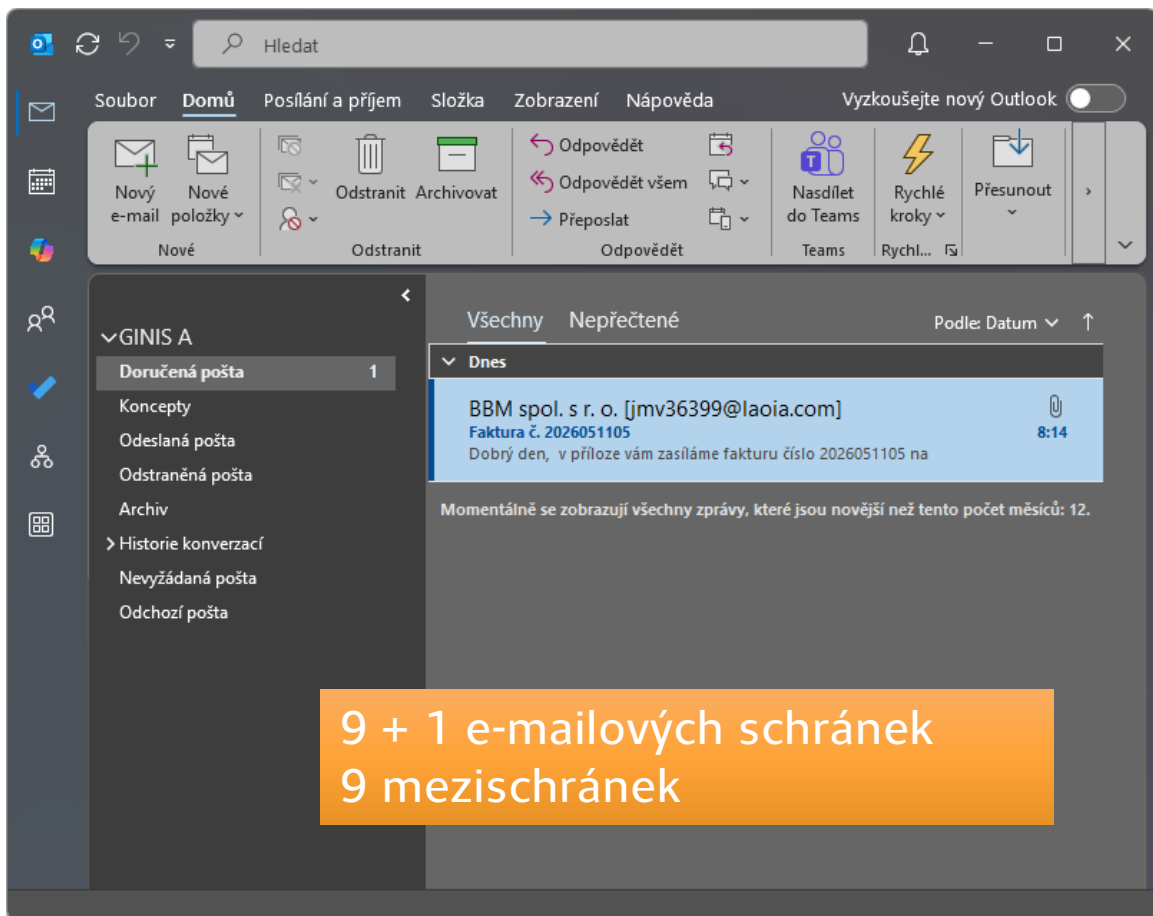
Hledat

Soubor Domů Posílání a příjem Složka Zobrazení Nápověda

Vyzkoušejte nový Outlook

Nový e-mail
Nové položky
Nové

Odstranit Archivovat
Odstranit

Odpovědět
Odpovědět všem
Přeposlat
Odpovědět

Nasdílet do Teams
Teams

Rychlé kroky
Rychl...

Přesunout

GINIS A
Doručená pošta 1
Koncepty
Odeslaná pošta
Odstraněná pošta
Archiv
Historie konverzací
Nevyžádaná pošta
Odchozí pošta

Všechny Nepřečtené
Podle: Datum

Dnes

BBM spol. s r. o. [jmv36399@laoia.com]
Faktura č. 2026051105
8:14
Dobrý den, v příloze vám zasíláme fakturu číslo 2026051105 na

Momentálně se zobrazují všechny zprávy, které jsou novější než tento počet měsíců: 12.

9 + 1 e-mailových schránek
9 mezischránek